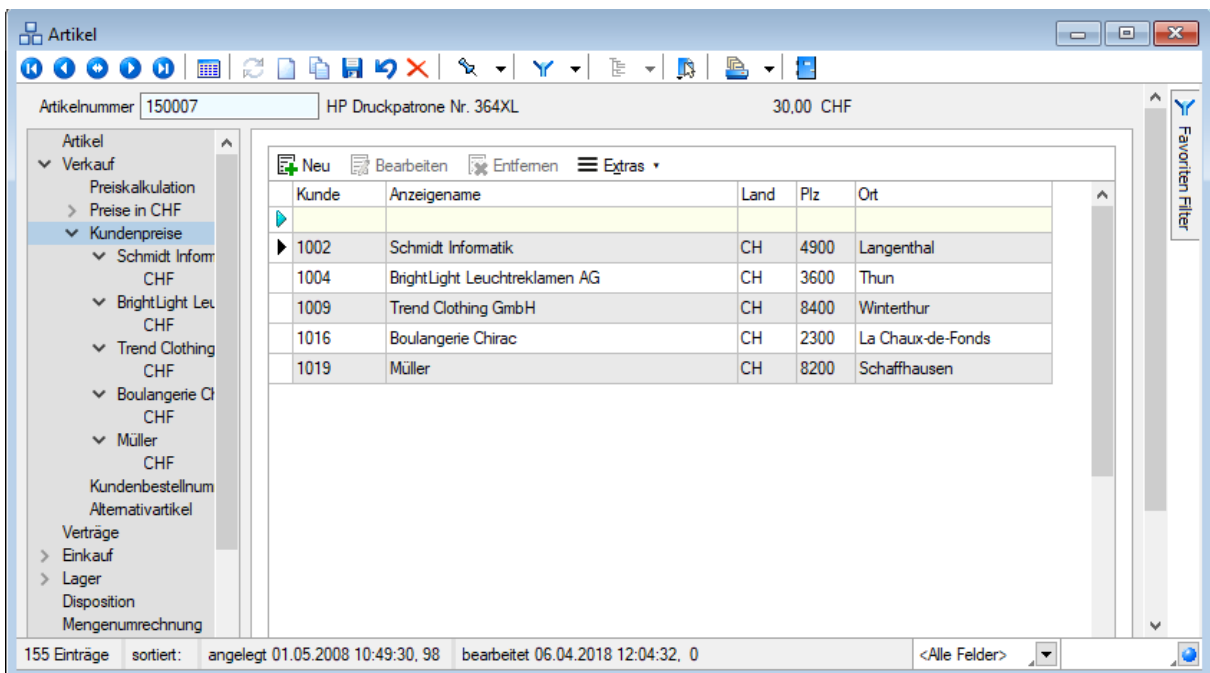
Artikel

Artikelnummer 150007 HP Druckpatrone Nr. 364XL 30,00 CHF

Artikel
Verkauf
Preiskalkulation
Preise in CHF
Kundenpreise
Schmidt Inform
CHF
BrightLight Leu
CHF
Trend Clothing
CHF
Boulangerie Cl
CHF
Müller
CHF
Kundenbestellnum
Alternativartikel
Verträge
Einkauf
Lager
Disposition
Mengenumrechnung

Neu Bearbeiten Entfernen Extras

| Kunde | Anzeigename | Land | Plz | Ort |
|---|---|---|---|---|
| | | | | |
| 1002 | Schmidt Informatik | CH | 4900 | Langenthal |
| 1004 | BrightLight Leuchtreklamen AG | CH | 3600 | Thun |
| 1009 | Trend Clothing GmbH | CH | 8400 | Winterthur |
| 1016 | Boulangerie Chirac | CH | 2300 | La Chaux-de-Fonds |
| 1019 | Müller | CH | 8200 | Schaffhausen |

Favoriten Filter

155 Einträge sortiert: angelegt 01.05.2008 10:49:30, 98 bearbeitet 06.04.2018 12:04:32, 0 <Alle Felder>